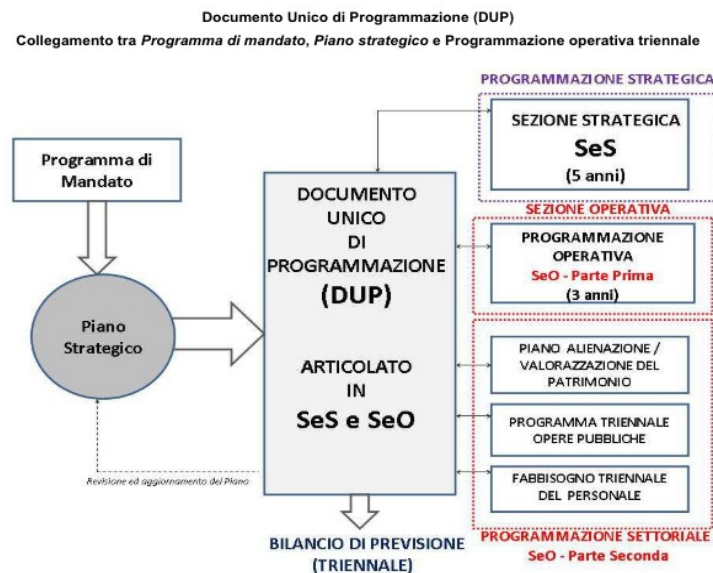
Documento Unico di Programmazione (DUP)

Collegamento tra *Programma di mandato*, *Piano strategico* e Programmazione operativa triennale

PROGRAMMAZIONE STRATEGICA

SEZIONE STRATEGICA
SeS
(5 anni)

Programma di Mandato

DOCUMENTO UNICO DI PROGRAMMAZIONE (DUP)

ARTICOLATO IN SeS e SeO

SEZIONE OPERATIVA

PROGRAMMAZIONE OPERATIVA
SeO - Parte Prima
(3 anni)

Piano Strategico

PIANO ALIENAZIONE / VALORAZZAZIONE DEL PATRIMONIO

PROGRAMMA TRIENNALE OPERE PUBBLICHE

FABBISOGNO TRIENNALE DEL PERSONALE

Revisione ed aggiornamento del Piano

BILANCIO DI PREVISIONE (TRIENNALE)

PROGRAMMAZIONE SETTORIALE
SeO - Parte Seconda